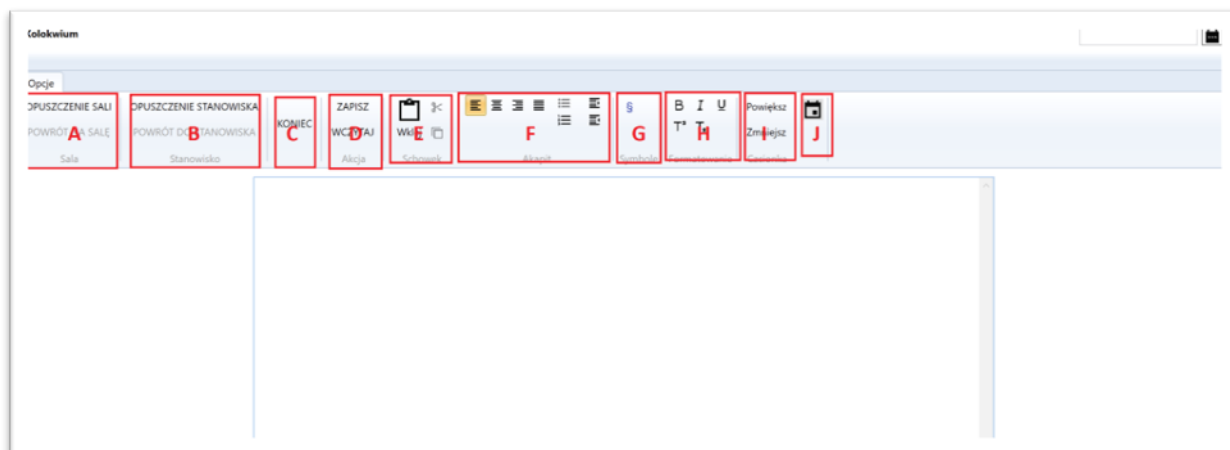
Kolokwium

Opcje

OPUSZCZENIE SALI
POWRÓT NA SALĘ
Sala
A

OPUSZCZENIE STANOWISKA
POWRÓT DO STANOWISKA
Stanowisko
B

KONIEC
C

ZAPISZ
WCZYTAJ
Akcja
D

Wklej
Schowek
E

Akapit
F

§
Symbole
G

B I U
T² T₂
Formatowanie
H

Powiększ
Zmniejsz
Czcionka
I

J